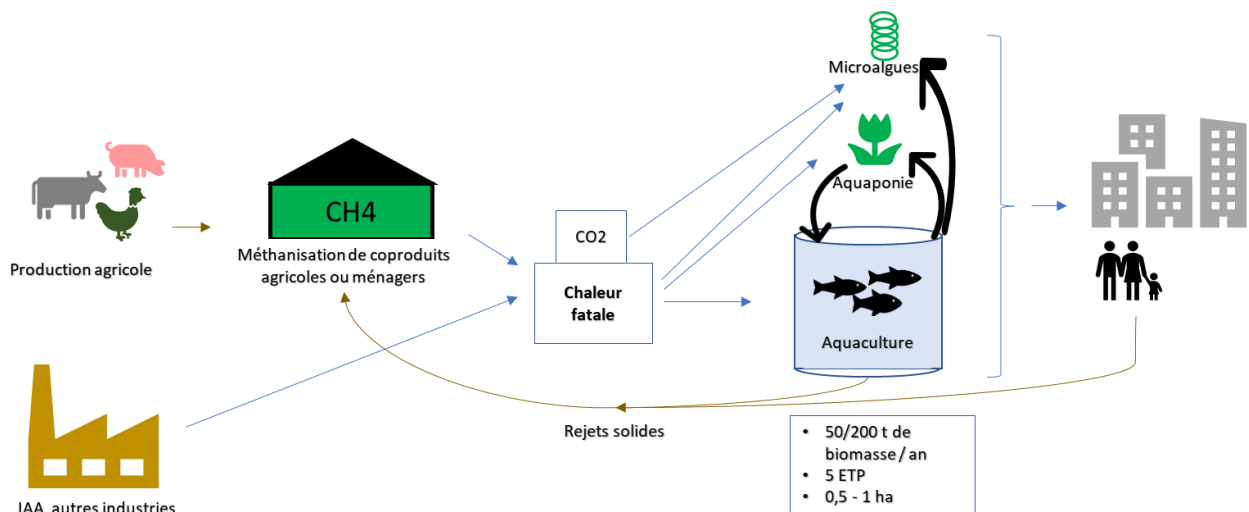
Production agricole

CH4

Méthanisation de coproduits agricoles ou ménagers

CO2

Chaleur fatale

Microalgues

Aquaponie

Aquaculture

Rejets solides

- 50/200 t de biomasse / an
- 5 ETP
- 0,5 - 1 ha

IAA, autres industries